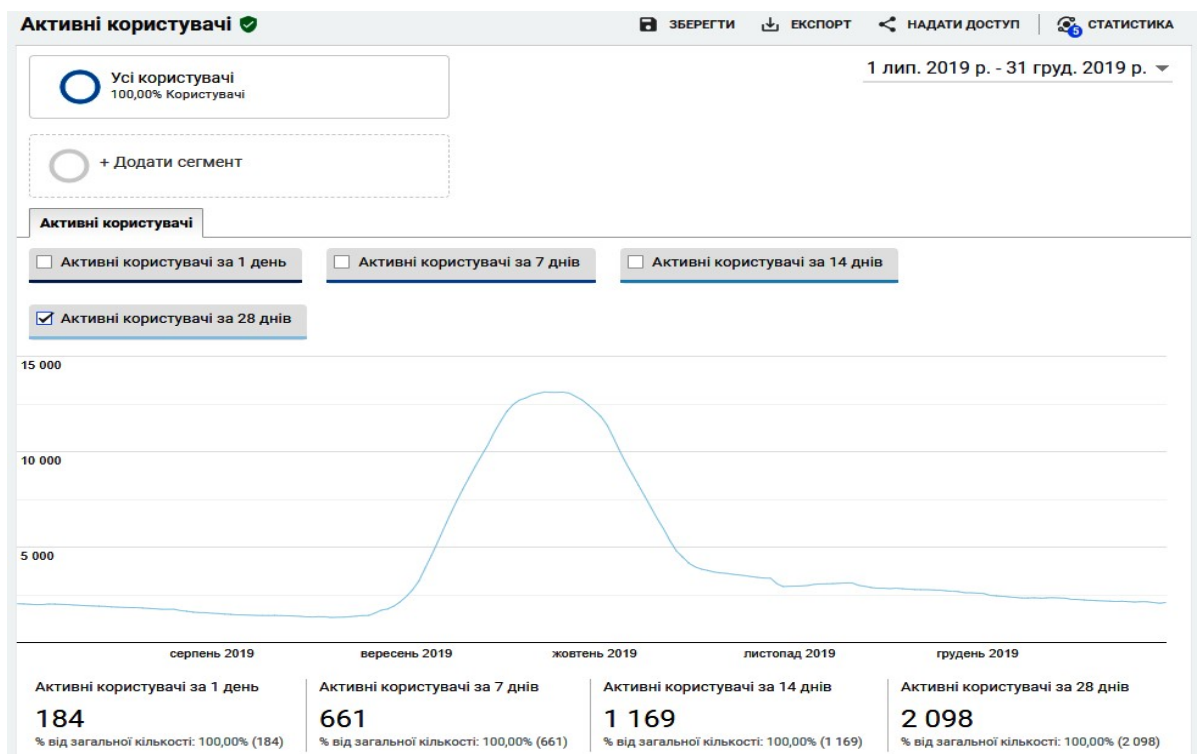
Активні користувачі

ЗБЕРЕГТИ ЕКСПОРТ НАДАТИ ДОСТУП 5 СТАТИСТИКА

Усі користувачі
100,00% Користувачі

1 лип. 2019 р. - 31 груд. 2019 р.

+ Додати сегмент

Активні користувачі

Активні користувачі за 1 день

Активні користувачі за 7 днів

Активні користувачі за 14 днів

Активні користувачі за 28 днів

15 000

10 000

5 000

серпень 2019 вересень 2019 жовтень 2019 листопад 2019 грудень 2019

| Активні користувачі за 1 день | Активні користувачі за 7 днів | Активні користувачі за 14 днів | Активні користувачі за 28 днів |
|---|---|---|---|
| 184 | 661 | 1 169 | 2 098 |
| % від загальної кількості: 100,00% (184) | % від загальної кількості: 100,00% (661) | % від загальної кількості: 100,00% (1 169) | % від загальної кількості: 100,00% (2 098) |